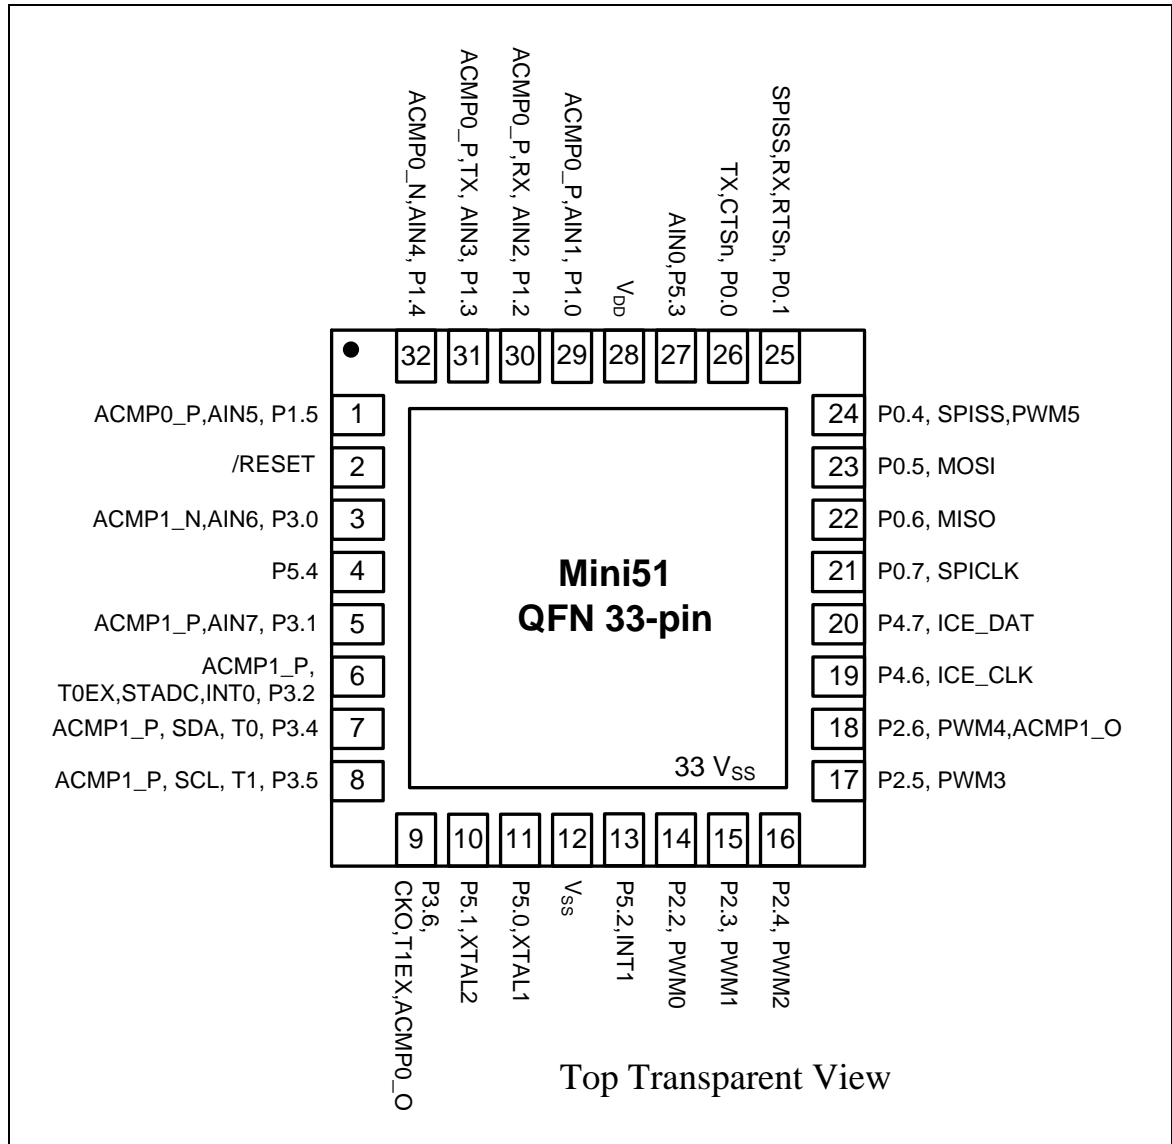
ACMP0_N,AIN4, P1.4
ACMP0_P,TX, AIN3, P1.3
ACMP0_P,RX, AIN2, P1.2
ACMP0_P,AIN1, P1.0
$V_{DD}$
AIN0,P5.3
TX,CTSn, P0.0
SPISS,RX,RTSn, P0.1

32 31 30 29 28 27 26 25

ACMP0_P,AIN5, P1.5 1
/RESET 2
ACMP1_N,AIN6, P3.0 3
P5.4 4
ACMP1_P,AIN7, P3.1 5
ACMP1_P, T0EX,STADC,INT0, P3.2 6
ACMP1_P, SDA, T0, P3.4 7
ACMP1_P, SCL, T1, P3.5 8

Mini51
QFN 33-pin

33 $V_{SS}$

24 P0.4, SPISS,PWM5
23 P0.5, MOSI
22 P0.6, MISO
21 P0.7, SPICLK
20 P4.7, ICE_DAT
19 P4.6, ICE_CLK
18 P2.6, PWM4,ACMP1_O
17 P2.5, PWM3

9 10 11 12 13 14 15 16

P3.6, CKO,T1EX,ACMP0_O
P5.1,XTAL2
P5.0,XTAL1
$V_{SS}$
P5.2,INT1
P2.2, PWM0
P2.3, PWM1
P2.4, PWM2

Top Transparent View